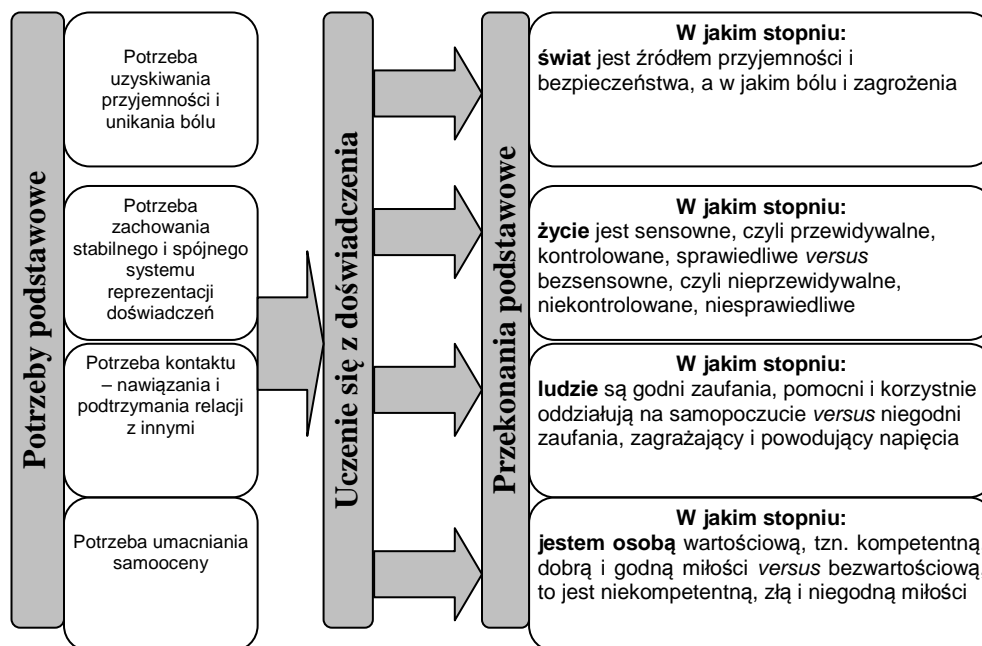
Potrzeby podstawowe

Potrzeba uzyskiwania przyjemności i unikania bólu

Potrzeba zachowania stabilnego i spójnego systemu reprezentacji doświadczeń

Potrzeba kontaktu – nawiązania i podtrzymania relacji z innymi

Potrzeba umacniania samooceny

Uczenie się z doświadczenia

Przekonania podstawowe

W jakim stopniu:
**świat** jest źródłem przyjemności i bezpieczeństwa, a w jakim bólu i zagrożenia

W jakim stopniu:
**życie** jest sensowne, czyli przewidywalne, kontrolowane, sprawiedliwe *versus* bezsensowne, czyli nieprzewidywalne, niekontrolowane, niesprawiedliwe

W jakim stopniu:
**ludzie** są godni zaufania, pomocni i korzystnie oddziałują na samopoczucie *versus* niegodni zaufania, zagrażający i powodujący napięcia

W jakim stopniu:
**jestem osobą** wartościową, tzn. kompetentną dobrą i godną miłości *versus* bezwartościową, to jest niekompetentną, złą i niegodną miłości